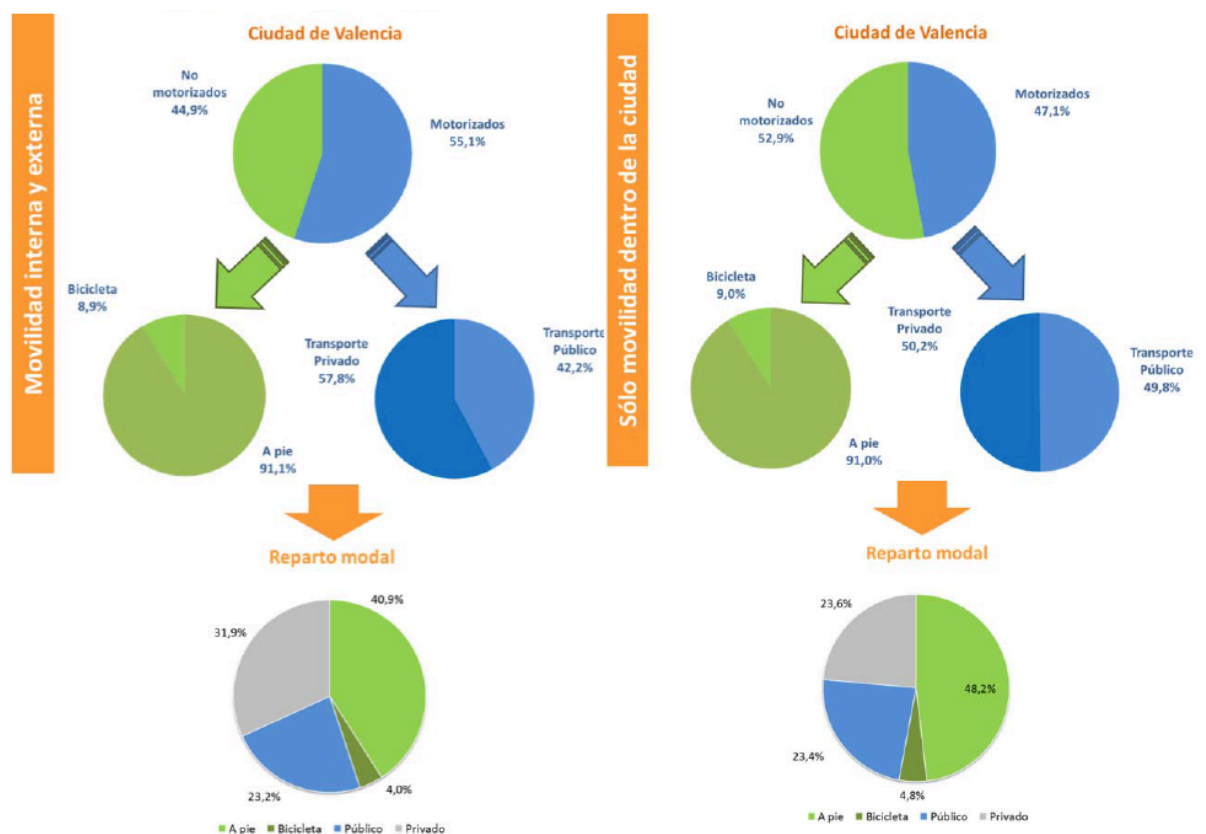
Movilidad interna y externa

Ciudad de Valencia

No motorizados
44,9%

Motorizados
55,1%

Bicicleta
8,9%

A pie
91,1%

Transporte Privado
57,8%

Transporte Público
42,2%

Reparto modal

40,9%
31,9%
23,2%
4,0%

A pie Bicicleta Público Privado

Sólo movilidad dentro de la ciudad

Ciudad de Valencia

No motorizados
52,9%

Motorizados
47,1%

Bicicleta
9,0%

A pie
91,0%

Transporte Privado
50,2%

Transporte Público
49,8%

Reparto modal

23,6%
48,2%
23,4%
4,8%

A pie Bicicleta Público Privado